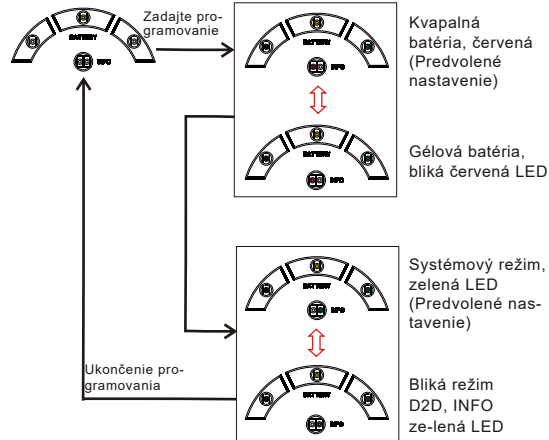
BATTERY

INFO

Zadajte programovanie

BATTERY

INFO

Kvapalná batéria, červená (Predvolené nastavenie)

BATTERY

INFO

Gélová batéria, bliká červená LED

BATTERY

INFO

Systémový režim, zelená LED (Predvolené nastavenie)

Ukončenie programovania

BATTERY

INFO

Bliká režim D2D, INFO ze-lená LED